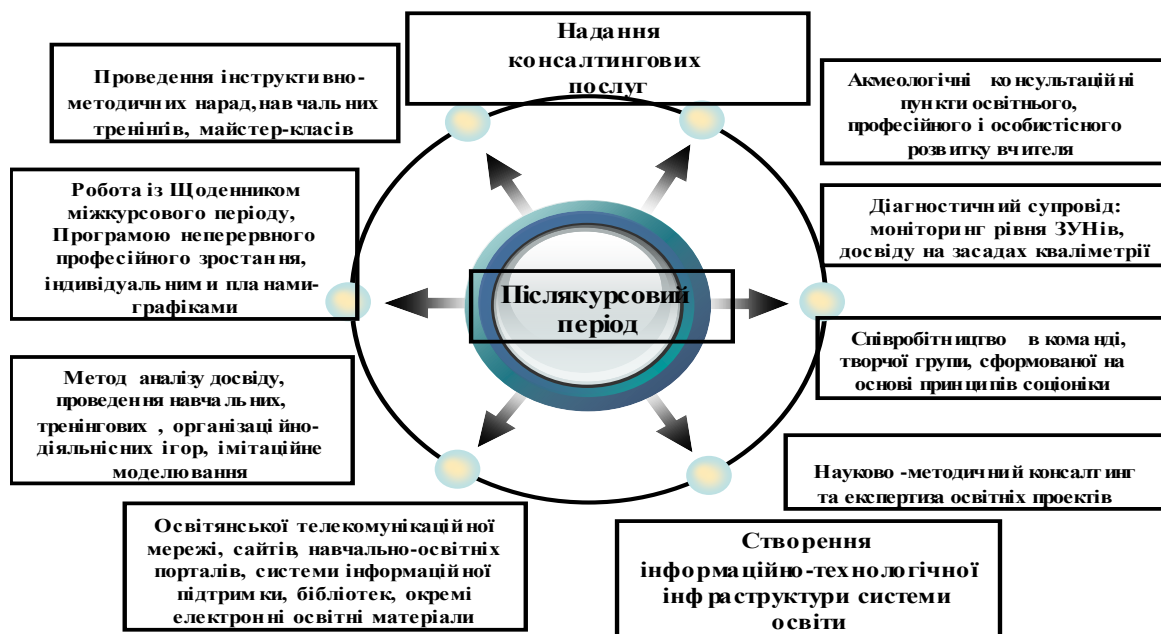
Надання консалтингових послуг

Проведення інструктивно-методичних нарад, навчальних тренінгів, майстер-класів

Акмеологічні консультаційні пункти освітнього, професійного і особистісного розвитку вчителя

Робота із Щоденником міжкурсового періоду, Програмою неперервного професійного зростання, індивідуальним и планамиграфіками

Діагностичний супровід: моніторинг рівня ЗУНів, досвіду на засадах кваліметрії

Післякурсовий період

Співробітництво в команді, творчої групи, сформованої на основі принципів соціоніки

Метод аналізу досвіду, проведення навчальних, тренінгових , організаційнодіяльнісних ігор, імітаційне моделювання

Науково -методичний консалтинг та експертиза освітніх проектів

Освітянської телекомунікаційної мережі, сайтів, навчально-освітніх порталів, системи інформаційної підтримки, бібліотек, окремі електронні освітні матеріали

Створення інформаційно-технологічної інфраструктури системи освіти